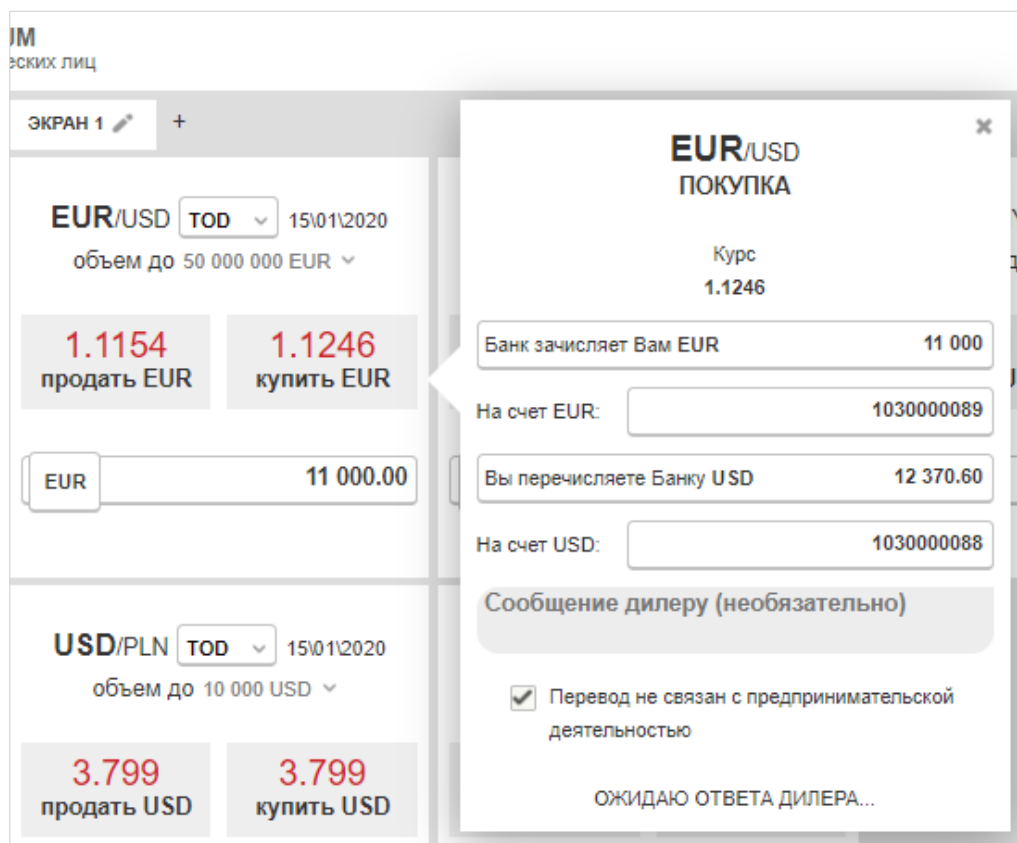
UM
еских лиц

ЭКРАН 1 +

EUR/USD TOD 15\01\2020
объем до 50 000 000 EUR

1.1154
продать EUR

1.1246
купить EUR

EUR 11 000.00

USD/PLN TOD 15\01\2020
объем до 10 000 USD

3.799
продать USD

3.799
купить USD

EUR/USD
ПОКУПКА

Курс
1.1246

Банк зачисляет Вам EUR 11 000

На счет EUR: 1030000089

Вы перечисляете Банку USD 12 370.60

На счет USD: 1030000088

Сообщение дилеру (необязательно)

Перевод не связан с предпринимательской деятельностью

ОЖИДАЮ ОТВЕТА ДИЛЕРА...